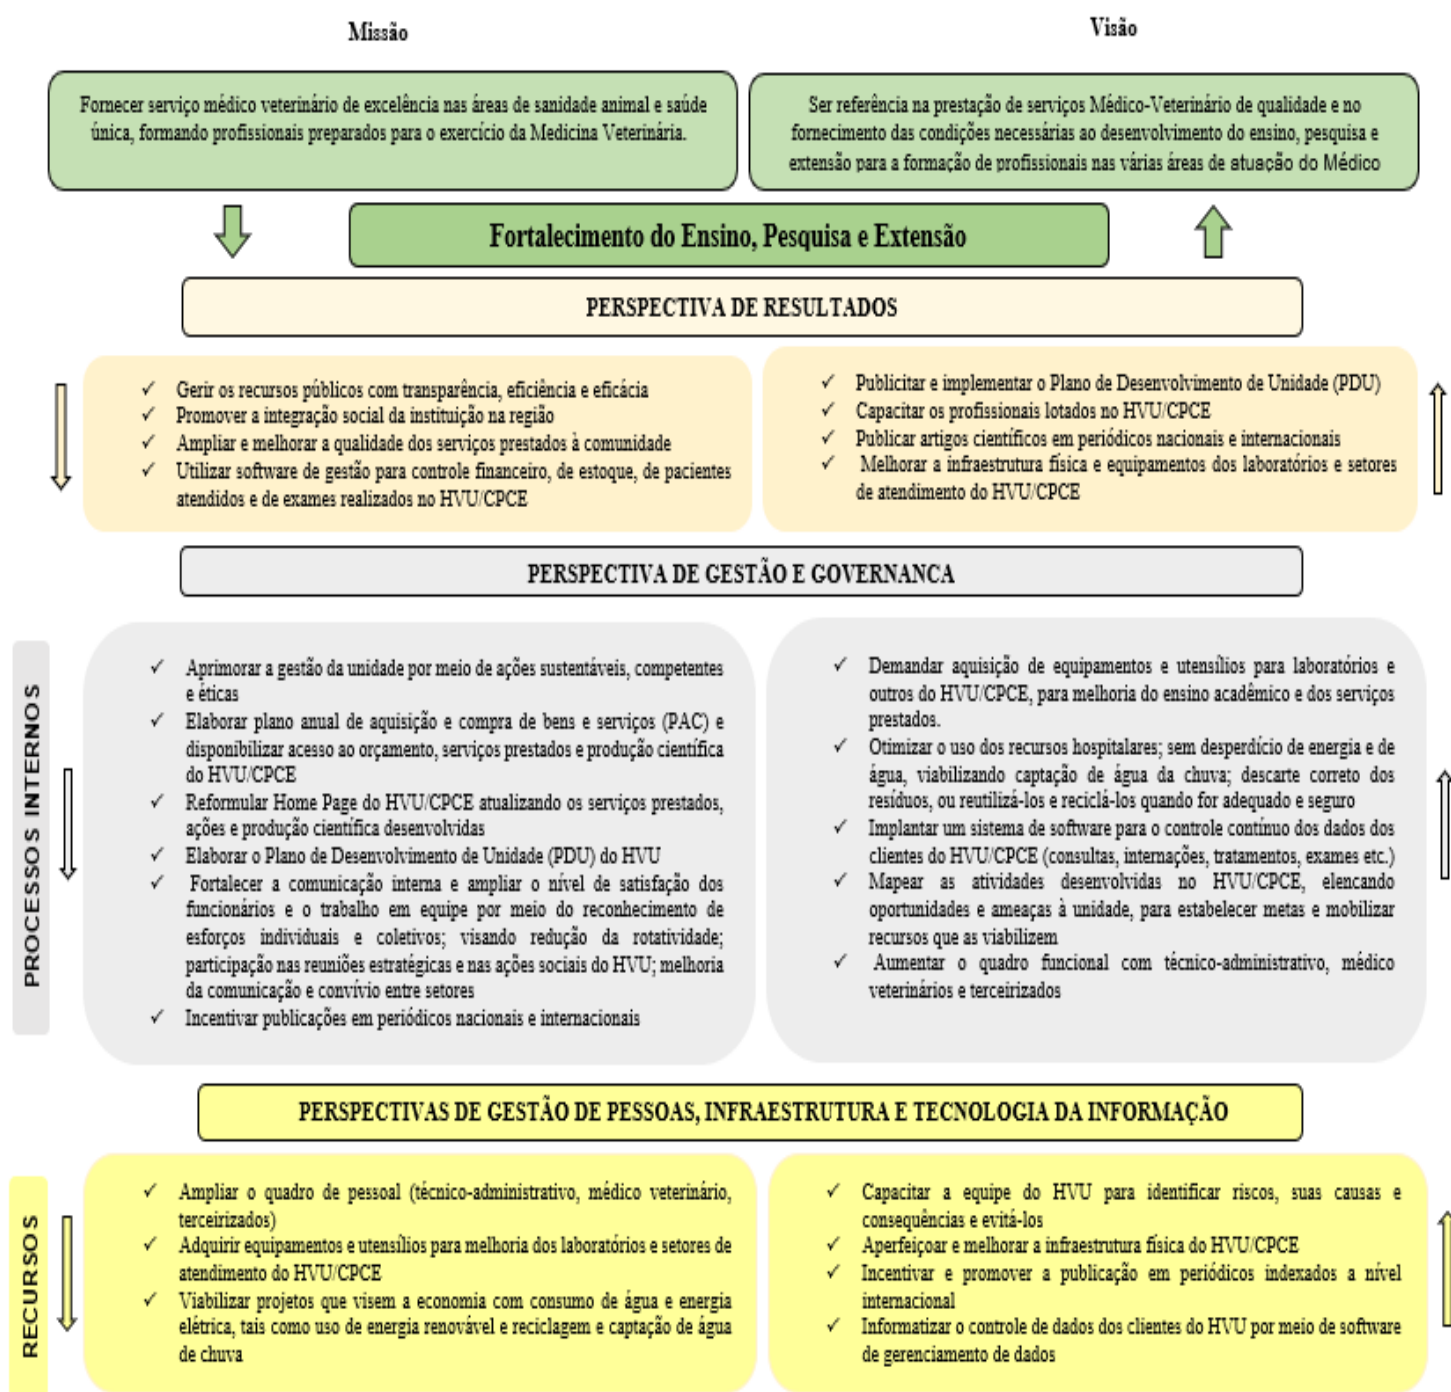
Missão

Visão

Fornecer serviço médico veterinário de excelência nas áreas de sanidade animal e saúde única, formando profissionais preparados para o exercício da Medicina Veterinária.

Ser referência na prestação de serviços Médico-Veterinário de qualidade e no fornecimento das condições necessárias ao desenvolvimento do ensino, pesquisa e extensão para a formação de profissionais nas várias áreas de atuação do Médico

Fortalecimento do Ensino, Pesquisa e Extensão

PERSPECTIVA DE RESULTADOS

✓ Gerir os recursos públicos com transparência, eficiência e eficácia
✓ Promover a integração social da instituição na região
✓ Ampliar e melhorar a qualidade dos serviços prestados à comunidade
✓ Utilizar software de gestão para controle financeiro, de estoque, de pacientes atendidos e de exames realizados no HVU/CPCE

✓ Publicitar e implementar o Plano de Desenvolvimento de Unidade (PDU)
✓ Capacitar os profissionais lotados no HVU/CPCE
✓ Publicar artigos científicos em periódicos nacionais e internacionais
✓ Melhorar a infraestrutura física e equipamentos dos laboratórios e setores de atendimento do HVU/CPCE

PERSPECTIVA DE GESTÃO E GOVERNANÇA

PROCESSOS INTERNOS

✓ Aprimorar a gestão da unidade por meio de ações sustentáveis, competentes e éticas
✓ Elaborar plano anual de aquisição e compra de bens e serviços (PAC) e disponibilizar acesso ao orçamento, serviços prestados e produção científica do HVU/CPCE
✓ Reformular Home Page do HVU/CPCE atualizando os serviços prestados, ações e produção científica desenvolvidas
✓ Elaborar o Plano de Desenvolvimento de Unidade (PDU) do HVU
✓ Fortalecer a comunicação interna e ampliar o nível de satisfação dos funcionários e o trabalho em equipe por meio do reconhecimento de esforços individuais e coletivos; visando redução da rotatividade; participação nas reuniões estratégicas e nas ações sociais do HVU; melhoria da comunicação e convívio entre setores
✓ Incentivar publicações em periódicos nacionais e internacionais

✓ Demandar aquisição de equipamentos e utensílios para laboratórios e outros do HVU/CPCE, para melhoria do ensino acadêmico e dos serviços prestados.
✓ Otimizar o uso dos recursos hospitalares; sem desperdício de energia e de água, viabilizando captação de água da chuva; descarte correto dos resíduos, ou reutilizá-los e reciclá-los quando for adequado e seguro
✓ Implantar um sistema de software para o controle contínuo dos dados dos clientes do HVU/CPCE (consultas, internações, tratamentos, exames etc.)
✓ Mapear as atividades desenvolvidas no HVU/CPCE, elencando oportunidades e ameaças à unidade, para estabelecer metas e mobilizar recursos que as viabilizem
✓ Aumentar o quadro funcional com técnico-administrativo, médico veterinários e terceirizados

PERSPECTIVAS DE GESTÃO DE PESSOAS, INFRAESTRUTURA E TECNOLOGIA DA INFORMAÇÃO

RECURSOS

✓ Ampliar o quadro de pessoal (técnico-administrativo, médico veterinário, terceirizados)
✓ Adquirir equipamentos e utensílios para melhoria dos laboratórios e setores de atendimento do HVU/CPCE
✓ Viabilizar projetos que visem a economia com consumo de água e energia elétrica, tais como uso de energia renovável e reciclagem e captação de água de chuva

✓ Capacitar a equipe do HVU para identificar riscos, suas causas e consequências e evitá-los
✓ Aperfeiçoar e melhorar a infraestrutura física do HVU/CPCE
✓ Incentivar e promover a publicação em periódicos indexados a nível internacional
✓ Informatizar o controle de dados dos clientes do HVU por meio de software de gerenciamento de dados